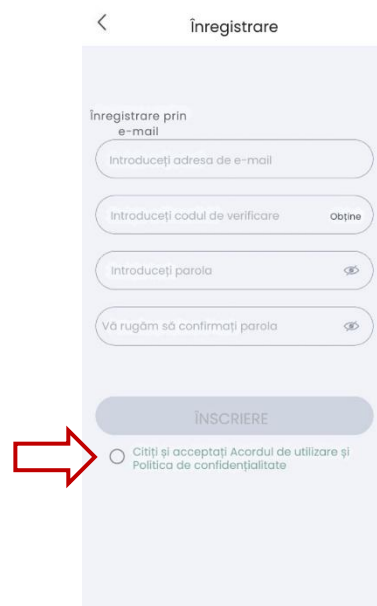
Înregistrare

Înregistrare prin e-mail

Introduceți adresa de e-mail

Introduceți codul de verificare Obține

Introduceți parola

Vă rugăm să confirmați parola

ÎNSCRIERE

Citiți și acceptați Acordul de utilizare și Politica de confidențialitate